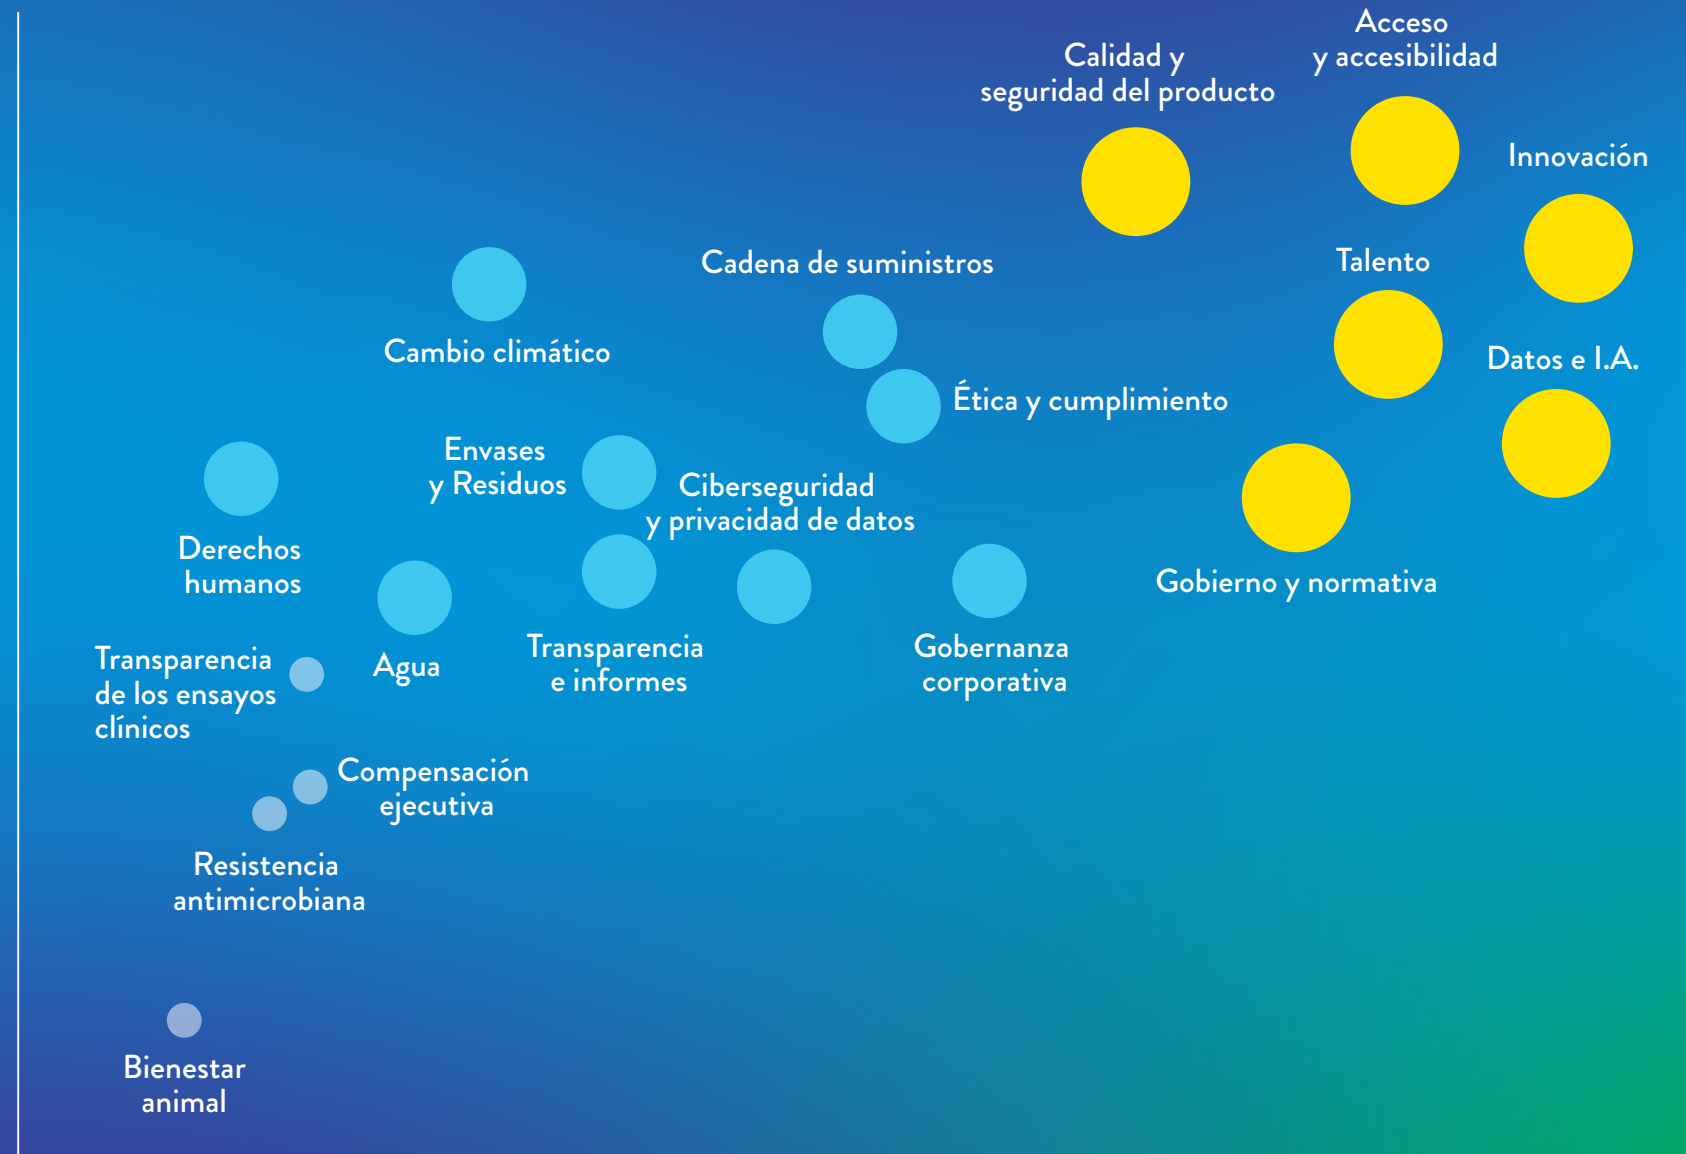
Acceso y accesibilidad

Calidad y seguridad del producto

Innovación

Cadena de suministros

Talento

Cambio climático

Datos e I.A.

Ética y cumplimiento

Envases y Residuos

Ciberseguridad y privacidad de datos

Derechos humanos

Gobierno y normativa

Transparencia de los ensayos clínicos

Agua

Transparencia e informes

Gobernanza corporativa

Compensación ejecutiva

Resistencia antimicrobiana

Bienestar animal